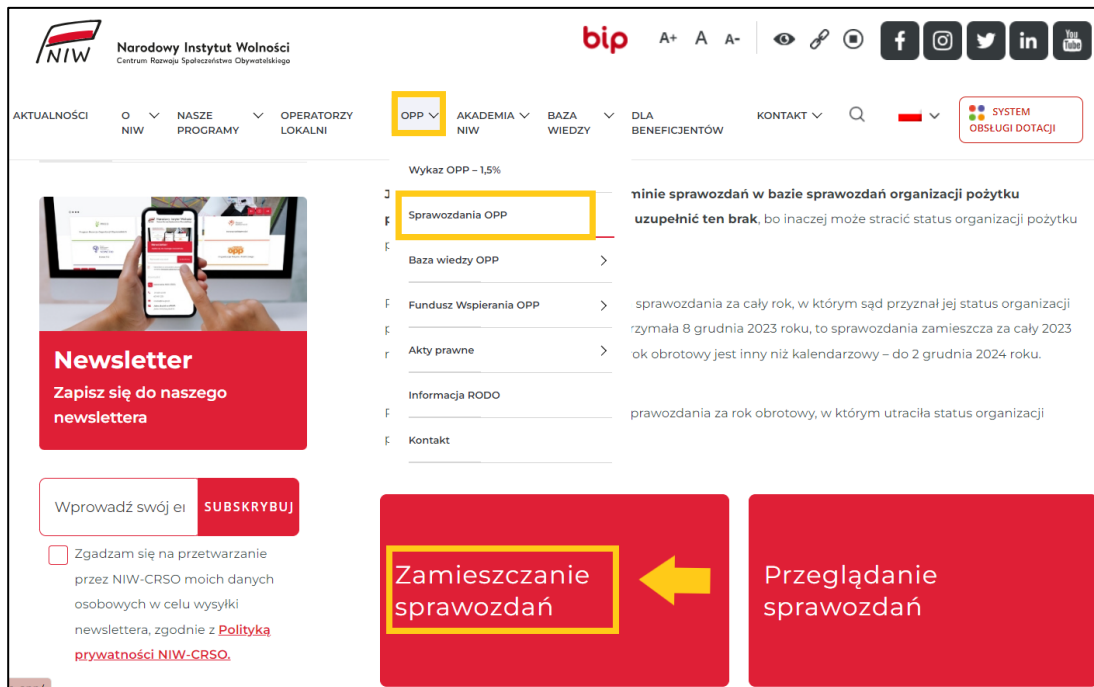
NIW Narodowy Instytut Wolności
Centrum Rozwoju Społeczeństwa Obywatelskiego

bip A+ A A-

AKTUALNOŚCI O NIW NASZE PROGRAMY OPERATORZY LOKALNI OPP AKADEMIA NIW BAZA WIEDZY DLA BENEFICJENTÓW KONTAKT

SYSTEM OBSŁUGI DOTACJI

Wykaz OPP – 1,5%
Sprawozdania OPP
Baza wiedzy OPP
Fundusz Wspierania OPP
Akty prawne
Informacja RODO
Kontakt

J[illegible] minie sprawozdań w bazie sprawozdań organizacji pożytku p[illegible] uzupełnić ten brak, bo inaczej może stracić status organizacji pożytku p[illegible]

P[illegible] sprawozdania za cały rok, w którym sąd przyznał jej status organizacji p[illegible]rzymała 8 grudnia 2023 roku, to sprawozdania zamieszcza za cały 2023 r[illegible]ok obrotowy jest inny niż kalendarzowy – do 2 grudnia 2024 roku.

P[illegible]prawozdania za rok obrotowy, w którym utraciła status organizacji p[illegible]

Newsletter
Zapisz się do naszego newslettera

Wprowadź swój e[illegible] SUBSKRYBUJ

Zgadzam się na przetwarzanie przez NIW-CRSO moich danych osobowych w celu wysyłki newslettera, zgodnie z Polityką prywatności NIW-CRSO.

Zamieszczanie sprawozdań

Przeglądanie sprawozdań